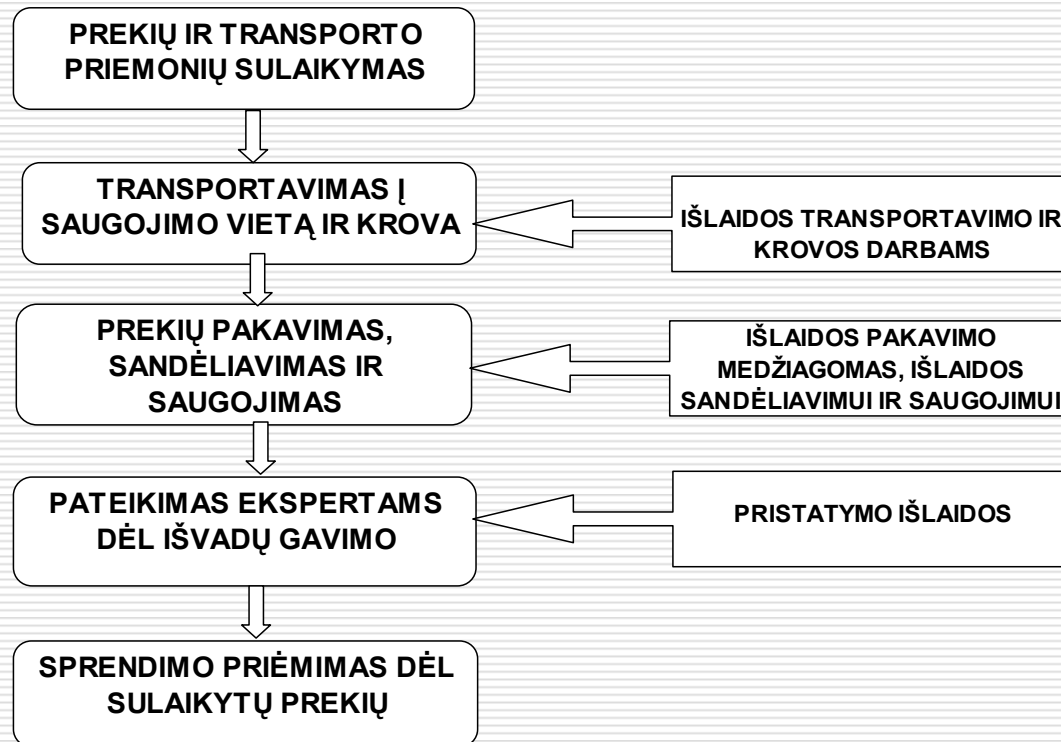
PREKIŲ IR TRANSPORTO PRIEMONIŲ SULAIKYMAS

TRANSPORTAVIMAS Į SAUGOJIMO VIETĄ IR KROVA

IŠLAIDOS TRANSPORTAVIMO IR KROVOS DARBAMS

PREKIŲ PAKAVIMAS, SANDĖLIAVIMAS IR SAUGOJIMAS

IŠLAIDOS PAKAVIMO MEDŽIAGOMAS, IŠLAIDOS SANDĖLIAVIMUI IR SAUGOJIMUI

PATEIKIMAS EKSPERTAMS DĖL IŠVADŲ GAVIMO

PRISTATYMO IŠLAIDOS

SPRENDIMO PRIĖMIMAS DĖL SULAIKYTŲ PREKIŲ